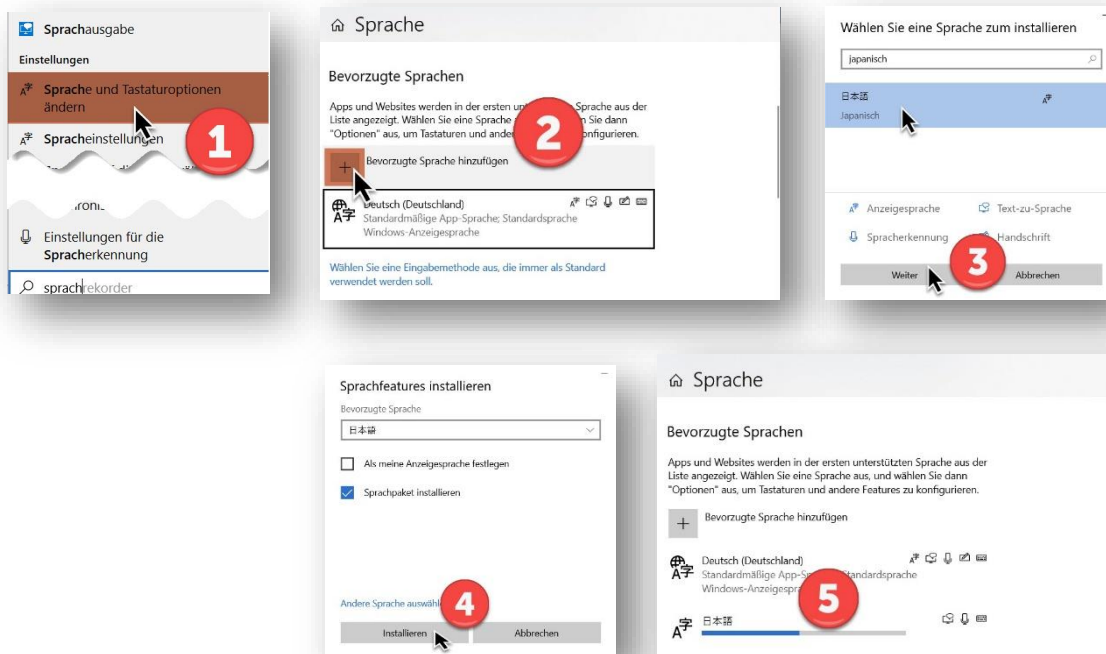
Sprachausgabe

Einstellungen

Sprache und Tastaturoptionen ändern

Spracheinstellungen

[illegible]

Einstellungen für die Spracherkennung

sprachrekorder

1

Sprache

Bevorzugte Sprachen

Apps und Websites werden in der ersten unt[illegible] Sprache aus der Liste angezeigt. Wählen Sie eine Sprache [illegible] Sie dann "Optionen" aus, um Tastaturen und ander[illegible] konfigurieren.

2

Bevorzugte Sprache hinzufügen

Deutsch (Deutschland)
Standardmäßige App-Sprache; Standardsprache
Windows-Anzeigesprache

Wählen Sie eine Eingabemethode aus, die immer als Standard verwendet werden soll.

Wählen Sie eine Sprache zum installieren

japanisch

日本語
Japanisch

Anzeigesprache

Text-zu-Sprache

Spracherkennung

Handschrift

3

Weiter

Abbrechen

Sprachfeatures installieren

Bevorzugte Sprache

日本語

Als meine Anzeigesprache festlegen

Sprachpaket installieren

Andere Sprache auswähl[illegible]

4

Installieren

Abbrechen

Sprache

Bevorzugte Sprachen

Apps und Websites werden in der ersten unterstützten Sprache aus der Liste angezeigt. Wählen Sie eine Sprache aus, und wählen Sie dann "Optionen" aus, um Tastaturen und andere Features zu konfigurieren.

Bevorzugte Sprache hinzufügen

Deutsch (Deutschland)
Standardmäßige App-Sp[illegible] Standardsprache
Windows-Anzeigespra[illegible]

5

日本語